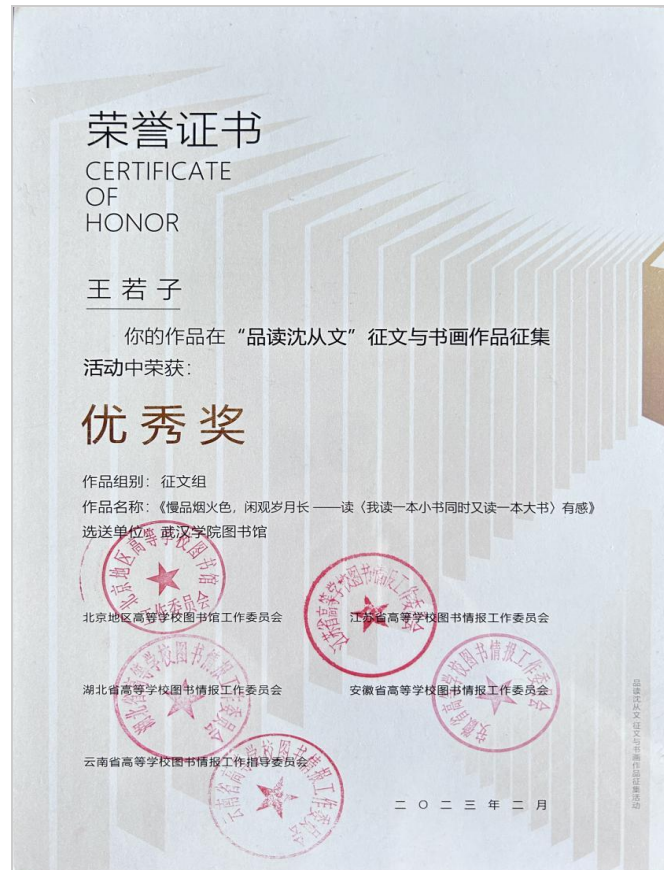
荣誉证书
CERTIFICATE
OF
HONOR

王若子

你的作品在“品读沈从文”征文与书画作品征集活动中荣获：

优秀奖

作品组别：征文组
作品名称：《慢品烟火色，闲观岁月长——读〈我读一本小书同时又读一本大书〉有感》
选送单位：武汉学院图书馆

北京地区高等学校图书馆工作委员会
江苏省高等学校图书情报工作委员会
湖北省高等学校图书情报工作委员会
安徽省高等学校图书情报工作委员会
云南省高等学校图书情报工作指导委员会

二〇二三年二月

品读沈从文 征文与书画作品征集活动